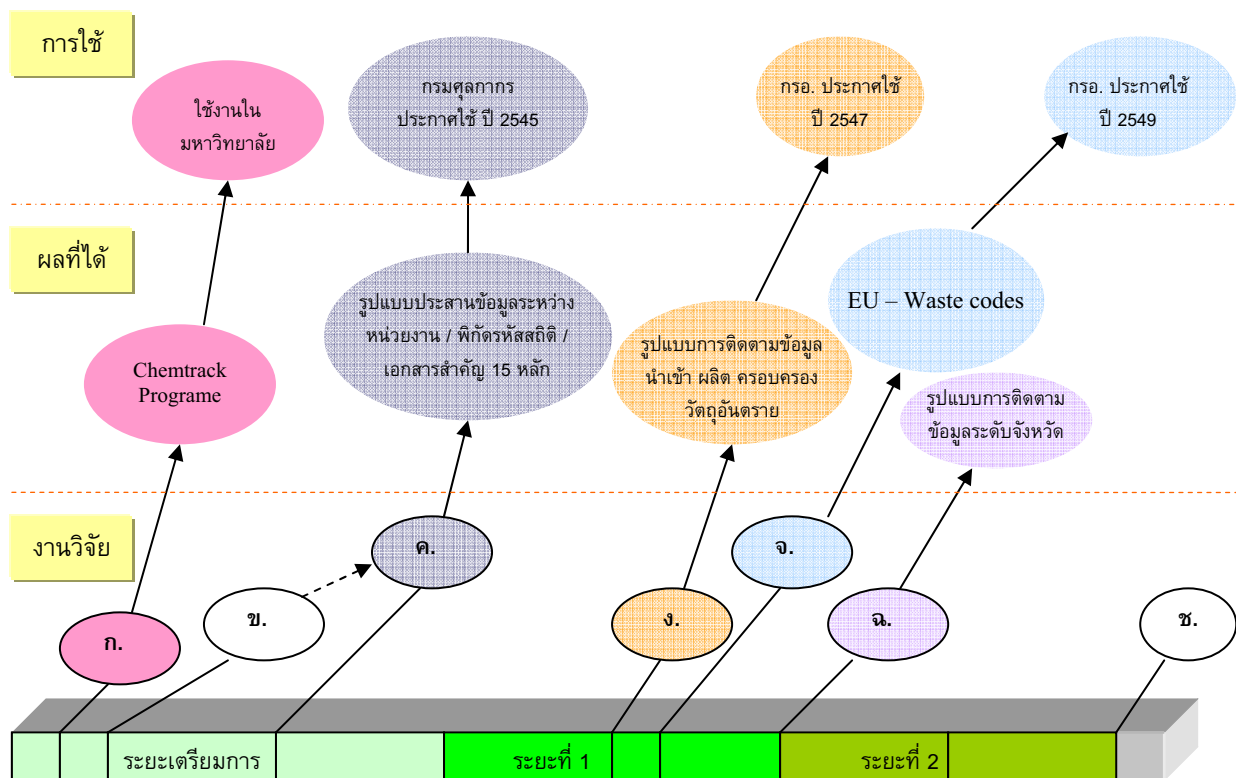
การใช้

ใช้งานใน มหาวิทยาลัย

กรมศุลกากร ประกาศใช้ ปี 2545

กรอ. ประกาศใช้ ปี 2547

กรอ. ประกาศใช้ ปี 2549

ผลที่ได้

Chemtrack Programe

รูปแบบประสานข้อมูลระหว่างหน่วยงาน / พิกัดรหัสสถิติ / เอกสารสำคัญ 15 หลัก

รูปแบบการติดตามข้อมูล นำเข้า ผลิต ครอบครอง วัตถุอันตราย

EU – Waste codes

รูปแบบการติดตาม ข้อมูลระดับจังหวัด

งานวิจัย

ก.

ข.

ค.

ง.

จ.

ฉ.

ช.

ระยะเตรียมการ

ระยะที่ 1

ระยะที่ 2